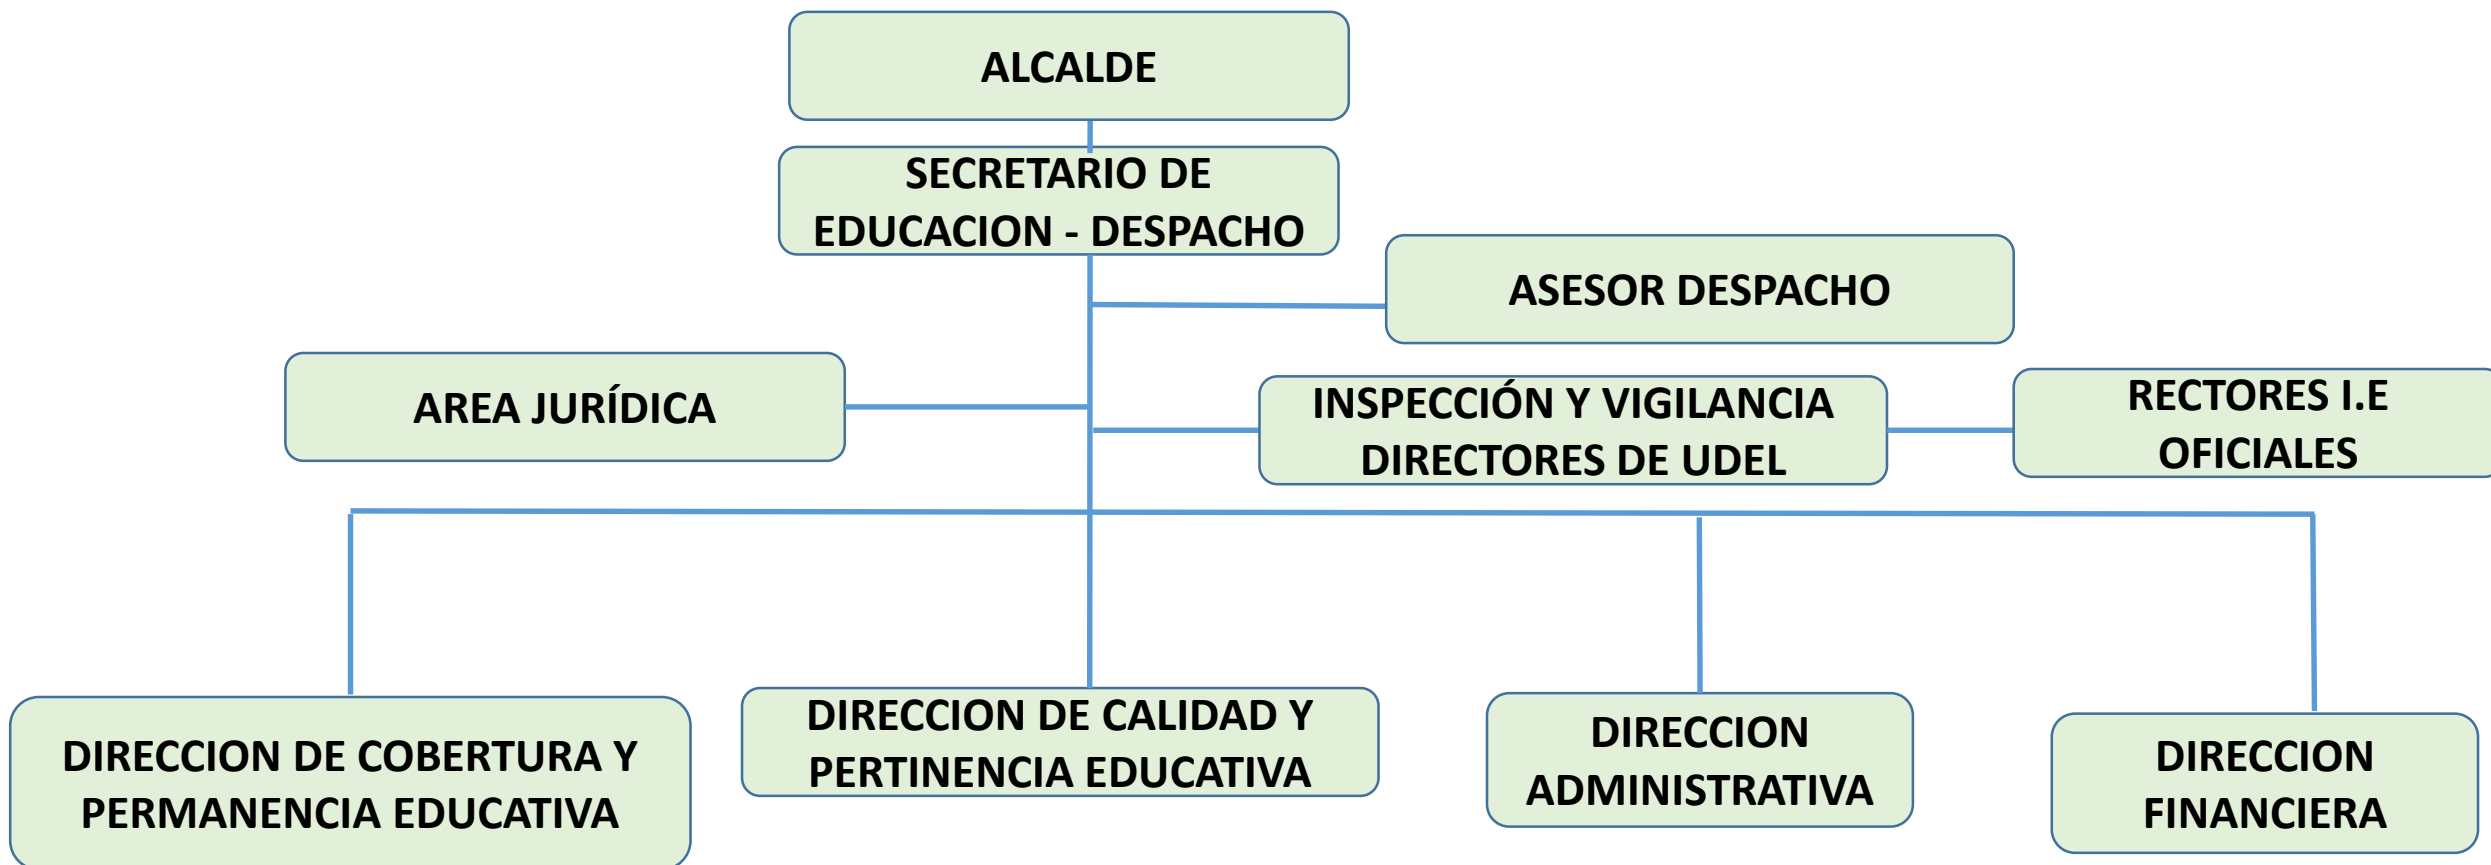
ALCALDE

SECRETARIO DE EDUCACION - DESPACHO

ASESOR DESPACHO

AREA JURÍDICA

INSPECCIÓN Y VIGILANCIA DIRECTORES DE UDEL

RECTORES I.E OFICIALES

DIRECCION DE COBERTURA Y PERMANENCIA EDUCATIVA

DIRECCION DE CALIDAD Y PERTINENCIA EDUCATIVA

DIRECCION ADMINISTRATIVA

DIRECCION FINANCIERA